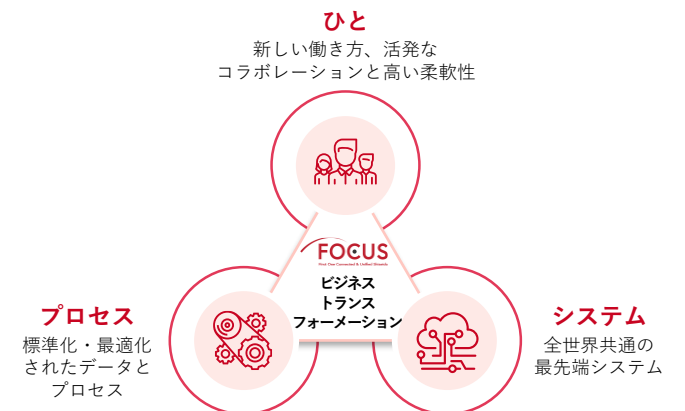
ひと
新しい働き方、活発な
コラボレーションと高い柔軟性

FOCUS
Work Flow Connected & Unified Ultimately

ビジネス
トランス
フォーメーション

プロセス
標準化・最適化
されたデータと
プロセス

システム
全世界共通の
最先端システム